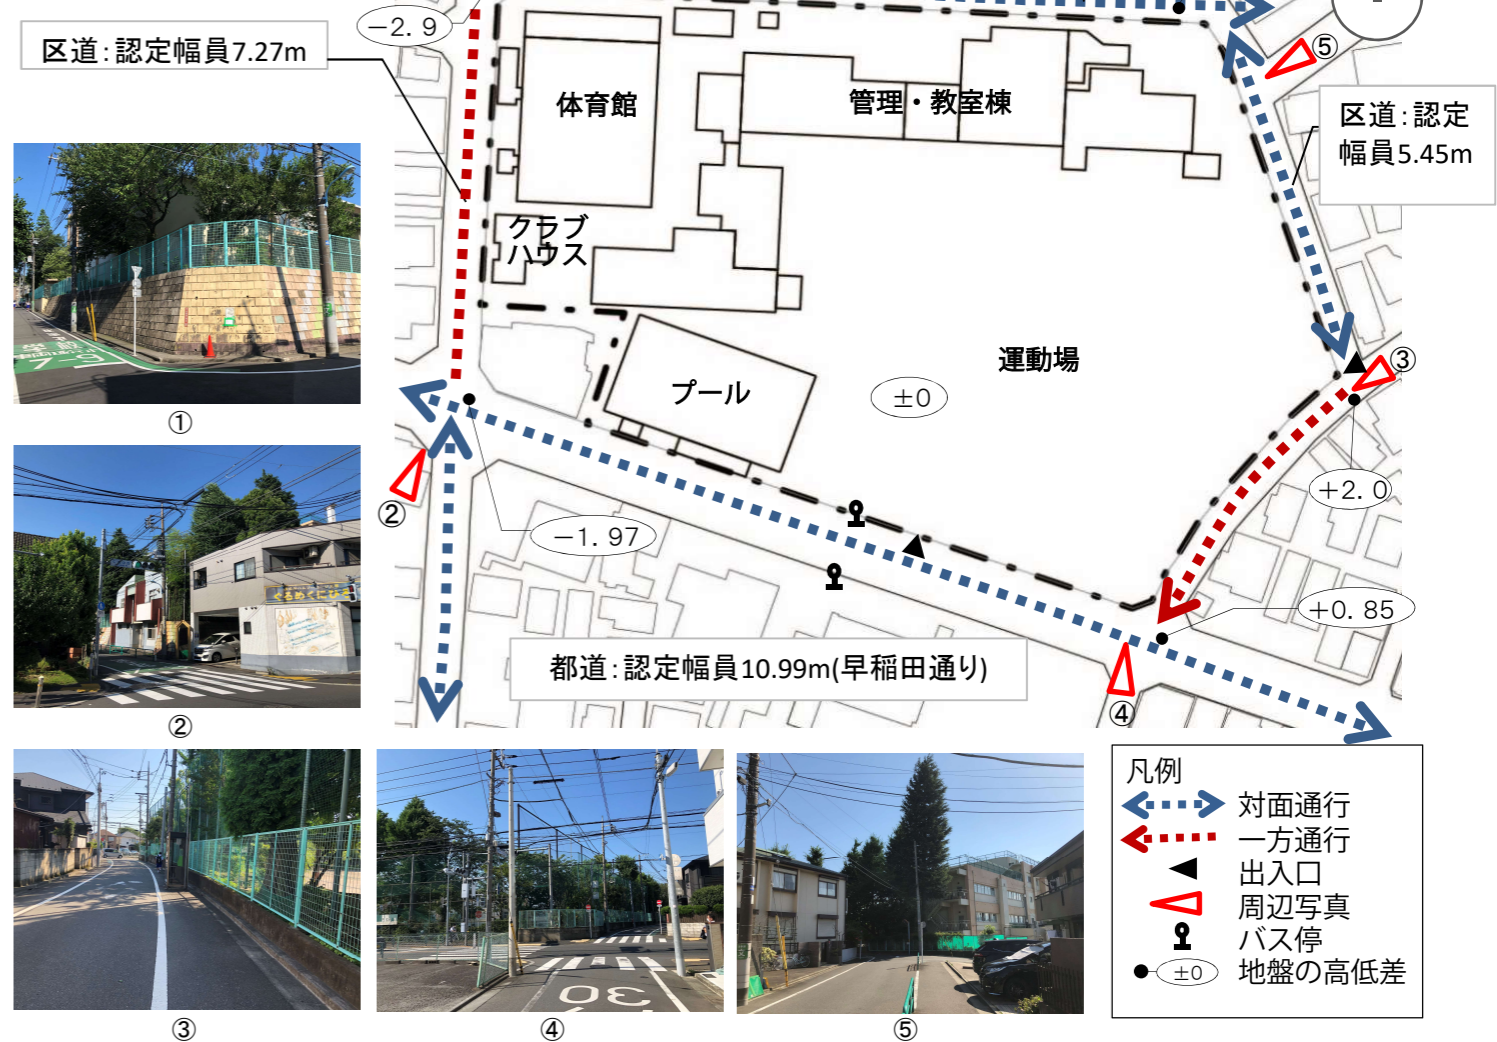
区道:認定幅員7.27m

−2. 9

体育館

管理・教室棟

⑤

区道:認定幅員5.45m

クラブハウス

運動場

プール

±0

③

①

②

−1. 97

+2. 0

+0. 85

都道:認定幅員10.99m(早稲田通り)

④

②

③

④

⑤

凡例
対面通行
一方通行
出入口
周辺写真
バス停
±0 地盤の高低差